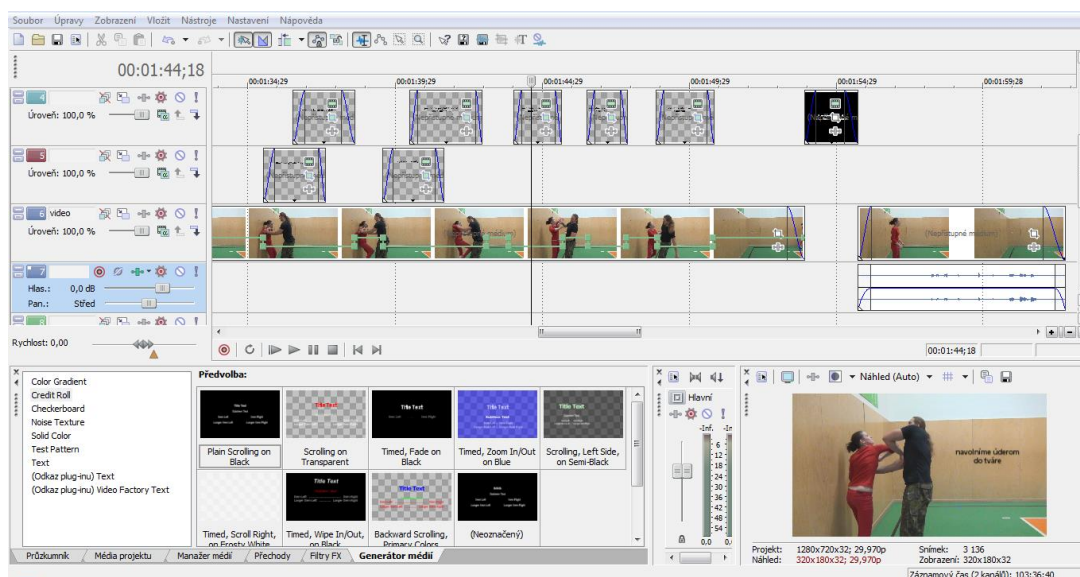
Soubor Úpravy Zobrazení Vložit Nástroje Nastavení Nápověda

00:01:44;18

00:01:34;29 00:01:39;29 00:01:44;29 00:01:49;29 00:01:54;29 00:01:59;28

4
Úroveň: 100,0 %

5
Úroveň: 100,0 %

6 video
Úroveň: 100,0 %

7
Hlas.: 0,0 dB
Pan.: Střed

(Nepřístupné médium)

Rychlost: 0,00

00:01:44;18

Color Gradient
Credit Roll
Checkerboard
Noise Texture
Solid Color
Test Pattern
Text
(Odkaz plug-inu) Text
(Odkaz plug-inu) Video Factory Text

Předvolba:

Title Text

Plain Scrolling on Black
Scrolling on Transparent
Timed, Fade on Black
Timed, Zoom In/Out on Blue
Scrolling, Left Side, on Semi-Black
Timed, Scroll Right, on Frosty White
Timed, Wipe In/Out, on Black
Backward Scrolling, Primary Colors
(Neoznačený)

Hlavní
-Inf. -Inf.
6 12 18 24 30 36 42 48 54
0.0 0.0

Náhled (Auto)

navolníme úderom do tváre

Projekt: 1280x720x32; 29,970p
Náhled: 320x180x32; 29,970p
Snímek: 3 136
Zobrazení: 320x180x32

Průzkumník | Média projektu | Manažer médií | Přechody | Filtry FX | Generátor médií

Záznamový čas (2 kanálů): 103:36:40